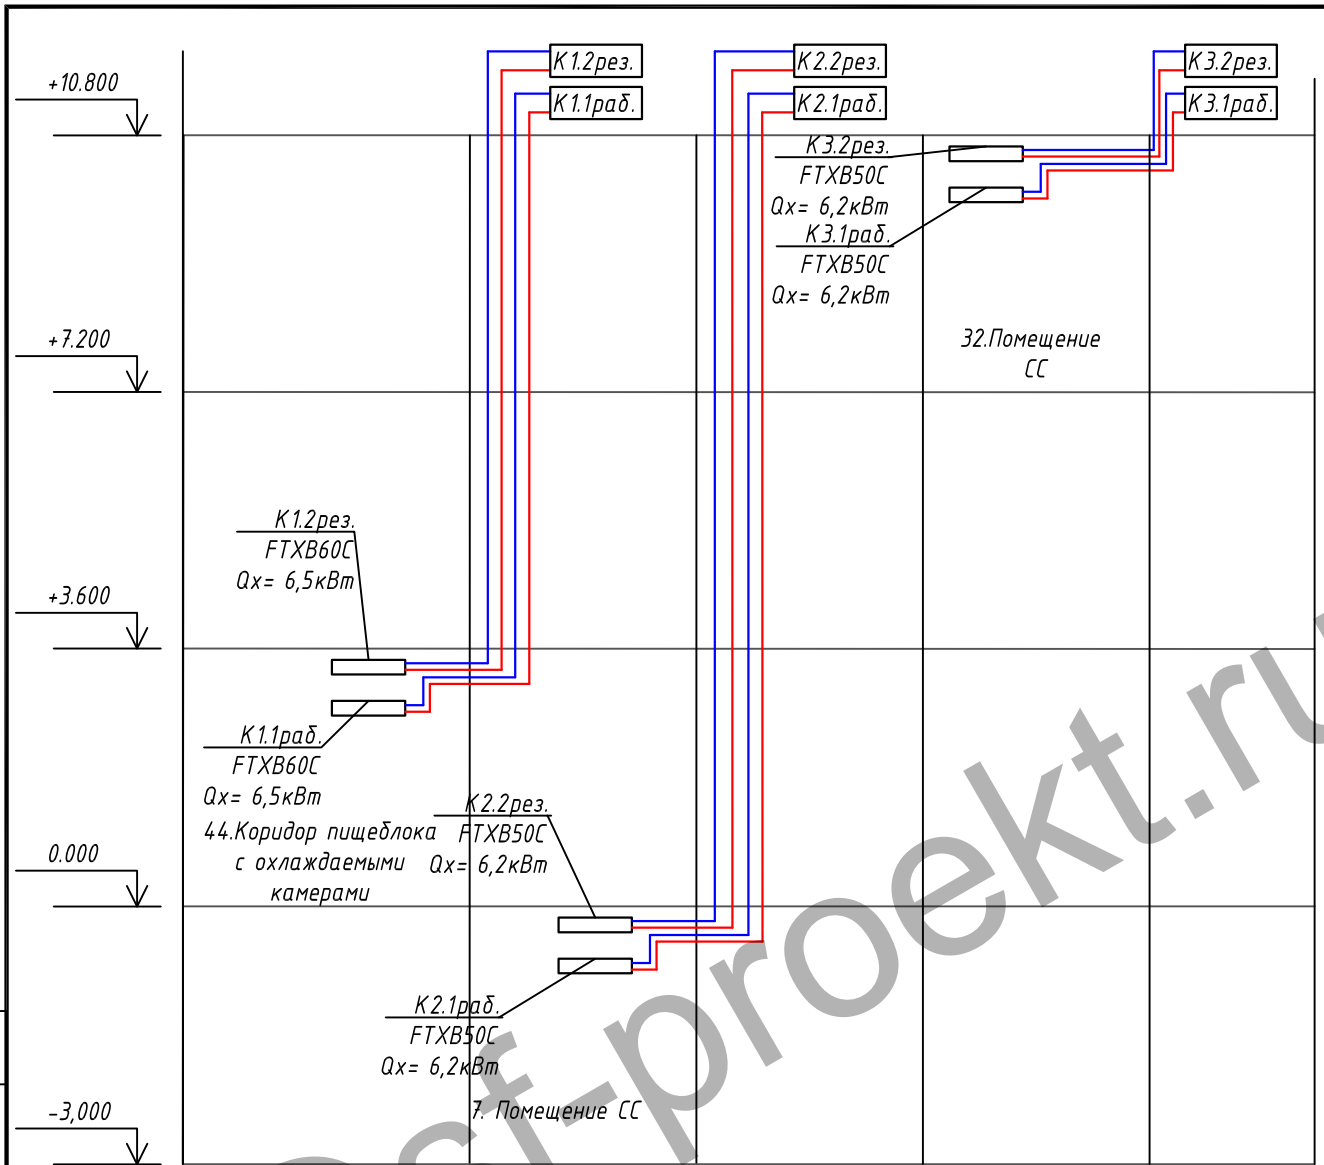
+10.800

К1.2рез.

К1.1раб.

К2.2рез.

К2.1раб.

К3.2рез.

К3.1раб.

К3.2рез.
FTXB50C
Qх= 6,2кВт

К3.1раб.
FTXB50C
Qх= 6,2кВт

+7.200

32.Помещение
СС

К1.2рез.
FTXB60C
Qх= 6,5кВт

+3.600

К1.1раб.
FTXB60C
Qх= 6,5кВт

44.Коридор пищеблока
с охлаждаемыми
камерами

К2.2рез.
FTXB50C
Qх= 6,2кВт

0.000

К2.1раб.
FTXB50C
Qх= 6,2кВт

-3,000

7. Помещение СС

csf-proekt.ru